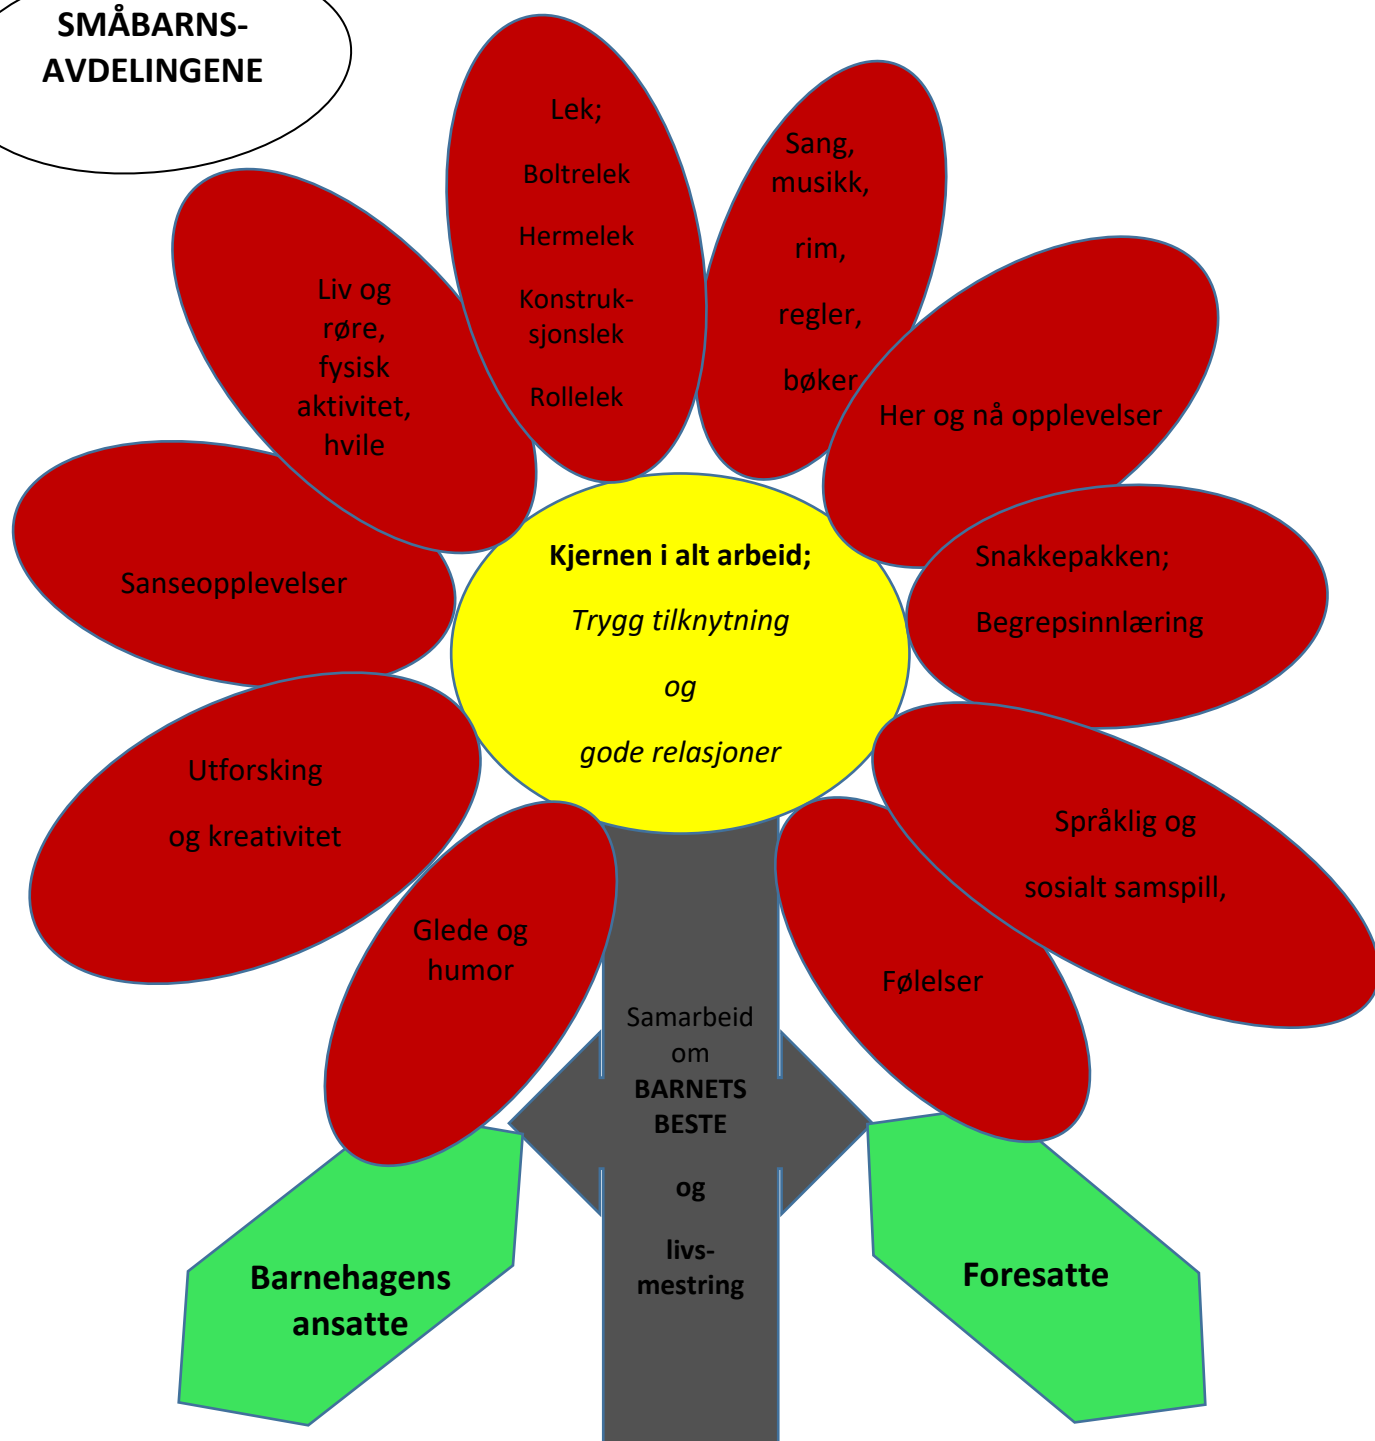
SMÅBARNS-AVDELINGENE

Lek;

Boltrelek

Hermelek

Konstruksjonslek

Rollelek

Sang, musikk,

rim,

regler,

bøker

Liv og røre, fysisk aktivitet, hvile

Her og nå opplevelser

Sanseopplevelser

Kjernen i alt arbeid;

Trygg tilknytning

og

gode relasjoner

Snakkepakken;

Begrepsinnlæring

Utforsking

og kreativitet

Språklig og

sosialt samspill,

Glede og humor

Følelser

Samarbeid om BARNETS BESTE

og

livsmestring

Barnehagens ansatte

Foresatte